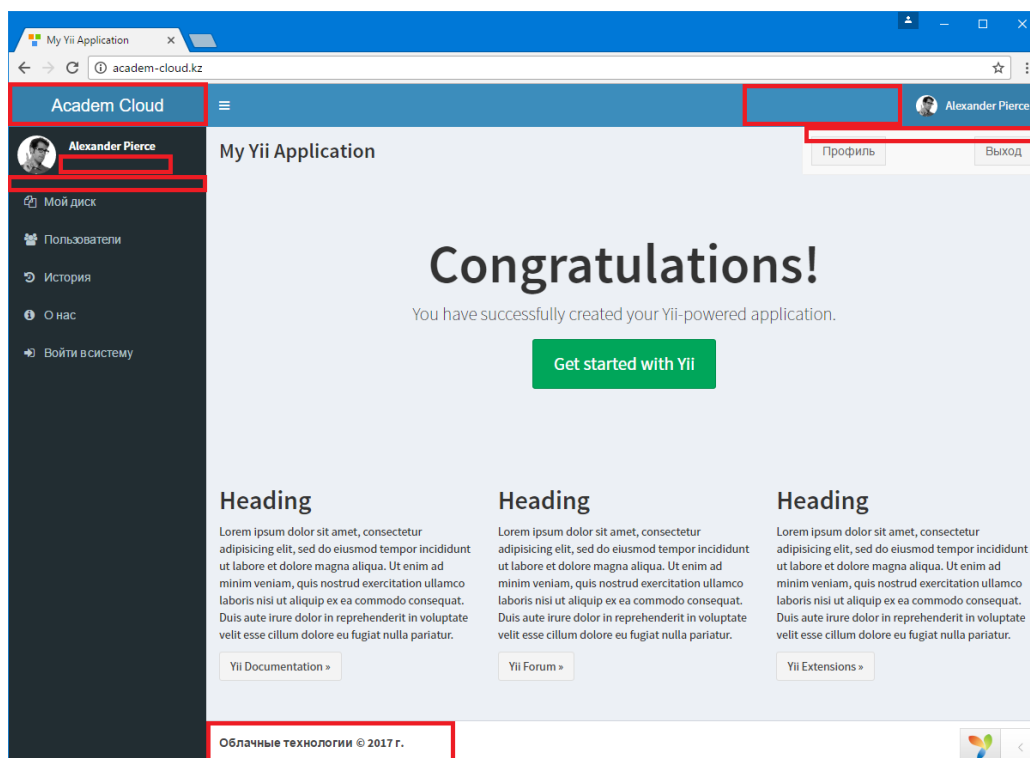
My Yii Application ×

academ-cloud.kz

Academ Cloud

Alexander Pierce

Alexander Pierce

Мой диск

Пользователи

История

О нас

Войти в систему

My Yii Application

Профиль

Выход

Congratulations!

You have successfully created your Yii-powered application.

Get started with Yii

Heading

Lorem ipsum dolor sit amet, consectetur adipisicing elit, sed do eiusmod tempor incididunt ut labore et dolore magna aliqua. Ut enim ad minim veniam, quis nostrud exercitation ullamco laboris nisi ut aliquip ex ea commodo consequat. Duis aute irure dolor in reprehenderit in voluptate velit esse cillum dolore eu fugiat nulla pariatur.

Yii Documentation »

Heading

Lorem ipsum dolor sit amet, consectetur adipisicing elit, sed do eiusmod tempor incididunt ut labore et dolore magna aliqua. Ut enim ad minim veniam, quis nostrud exercitation ullamco laboris nisi ut aliquip ex ea commodo consequat. Duis aute irure dolor in reprehenderit in voluptate velit esse cillum dolore eu fugiat nulla pariatur.

Yii Forum »

Heading

Lorem ipsum dolor sit amet, consectetur adipisicing elit, sed do eiusmod tempor incididunt ut labore et dolore magna aliqua. Ut enim ad minim veniam, quis nostrud exercitation ullamco laboris nisi ut aliquip ex ea commodo consequat. Duis aute irure dolor in reprehenderit in voluptate velit esse cillum dolore eu fugiat nulla pariatur.

Yii Extensions »

Облачные технологии © 2017 г.